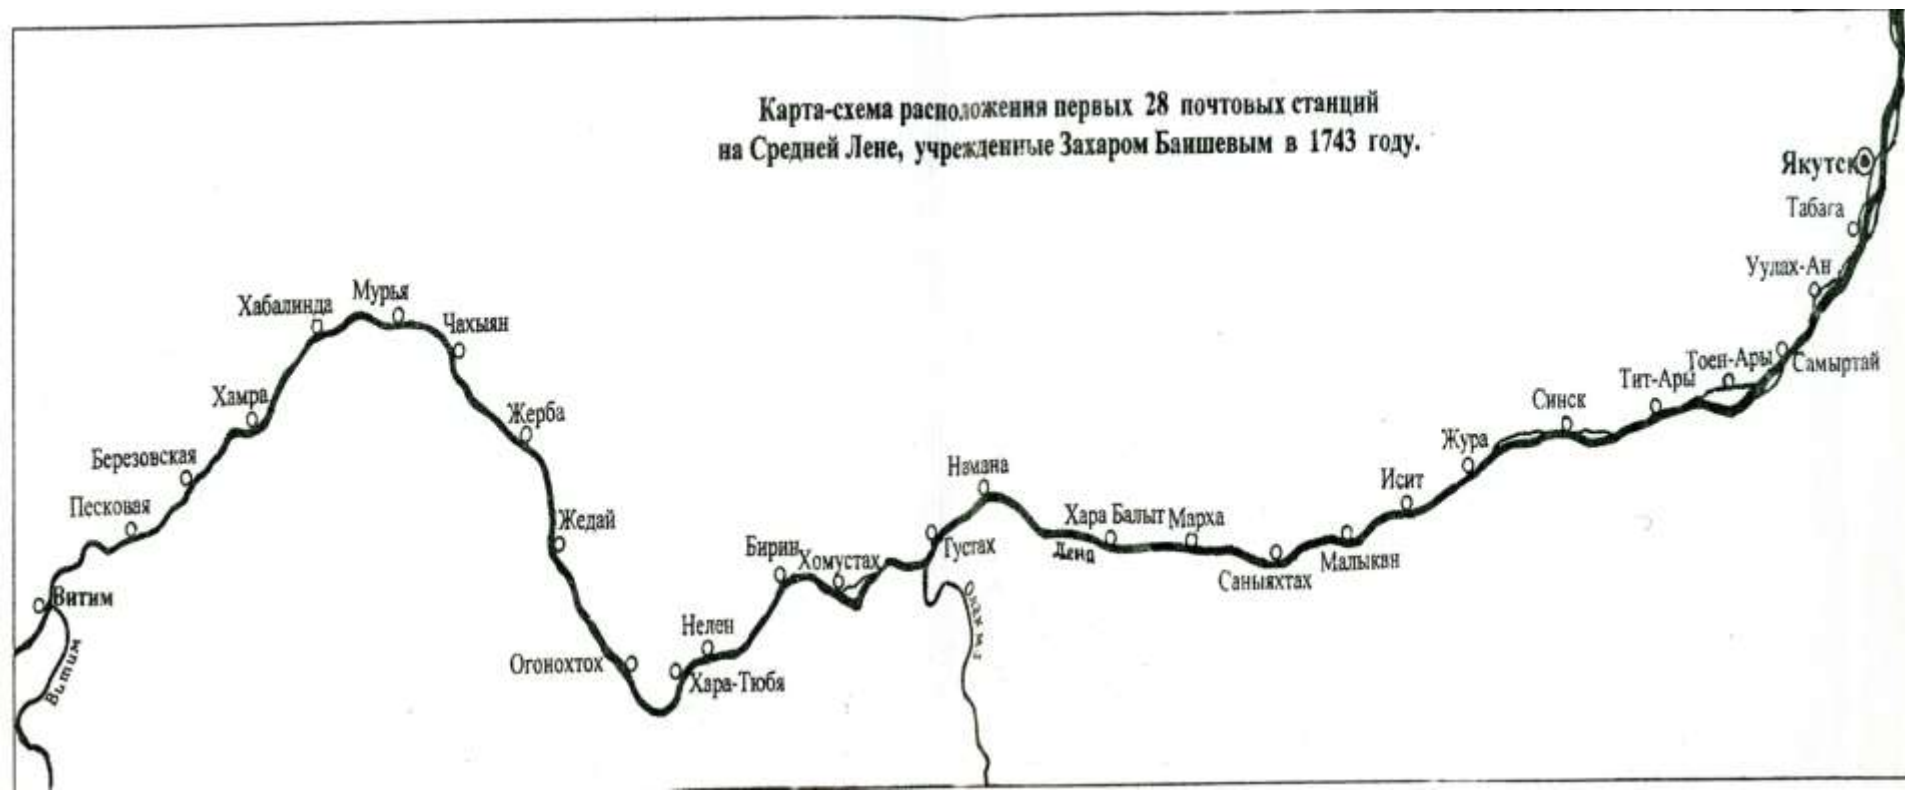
Карта-схема расположения первых 28 почтовых станций на Средней Лене, учрежденные Захаром Баишевым в 1743 году.

Якутск
Табага
Уулах-Ан
Самыртай
Тоен-Ары
Тит-Ары
Синск
Жура
Исит
Малыкан
Саныяхтах
Марха
Хара Балыт
Лена
Намана
Густах
Олекма
Хомустах
Бирин
Нелен
Хара-Тюбя
Огонохтох
Жедай
Жерба
Чахыян
Мурья
Хабалинда
Хамра
Березовская
Песковая
Витим
Витим